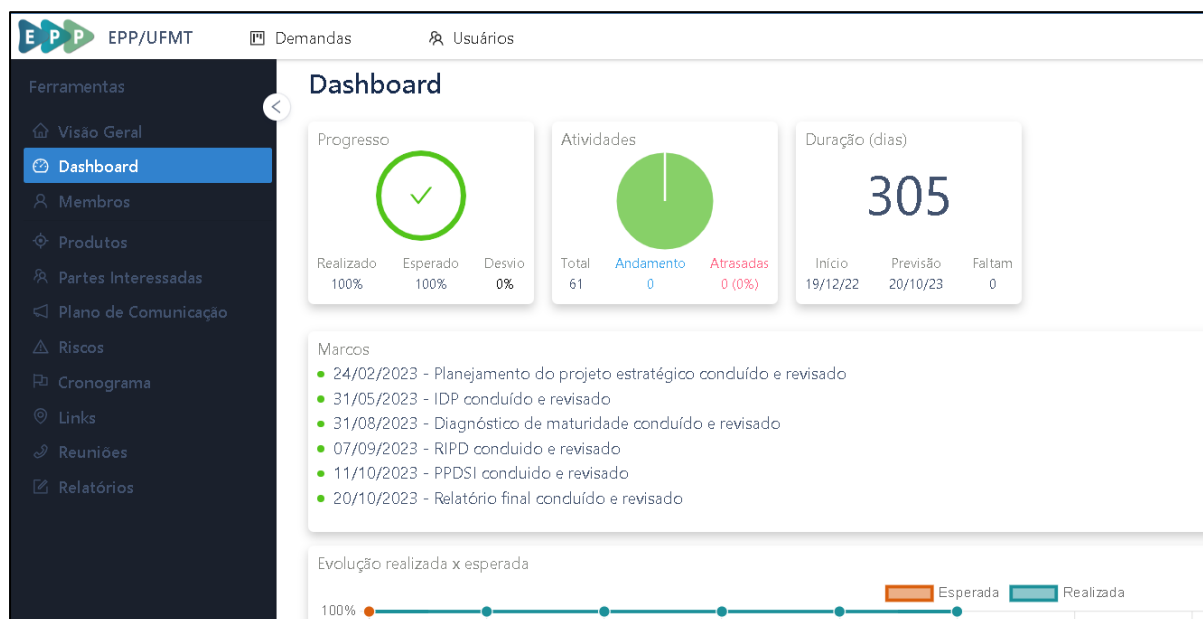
E P P EPP/UFMT Demandas Usuários

Ferramentas

Visão Geral
Dashboard
Membros
Produtos
Partes Interessadas
Plano de Comunicação
Riscos
Cronograma
Links
Reuniões
Relatórios

Dashboard

Progresso

| Realizado | Esperado | Desvio |
|---|---|---|
| 100% | 100% | 0% |

Atividades

| Total | Andamento | Atrasadas |
|---|---|---|
| 61 | 0 | 0 (0%) |

Duração (dias)

305

| Início | Previsão | Faltam |
|---|---|---|
| 19/12/22 | 20/10/23 | 0 |

Marcos
• 24/02/2023 - Planejamento do projeto estratégico conduído e revisado
• 31/05/2023 - IDP conduído e revisado
• 31/08/2023 - Diagnóstico de maturidade conduído e revisado
• 07/09/2023 - RIPD conduido e revisado
• 11/10/2023 - PPDSI conduido e revisado
• 20/10/2023 - Relatório final conduído e revisado

Evolução realizada x esperada
Esperada Realizada
100%